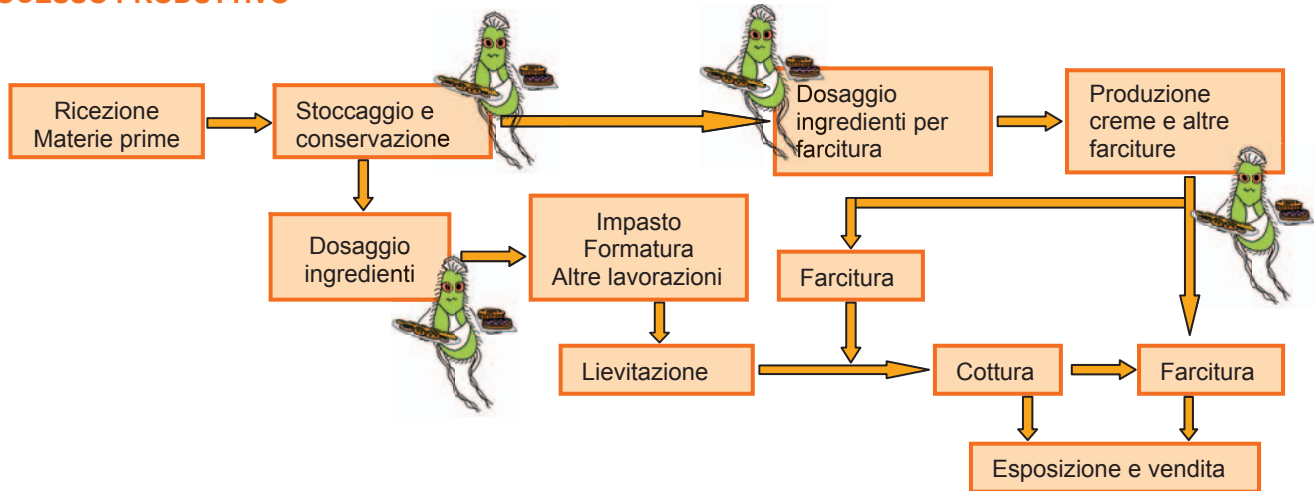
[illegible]

Ricezione Materie prime

Stoccaggio e conservazione

Dosaggio ingredienti per farcitura

Produzione creme e altre farciture

Dosaggio ingredienti

Impasto
Formatura
Altre lavorazioni

Farcitura

Lievitazione

Cottura

Farcitura

Esposizione e vendita